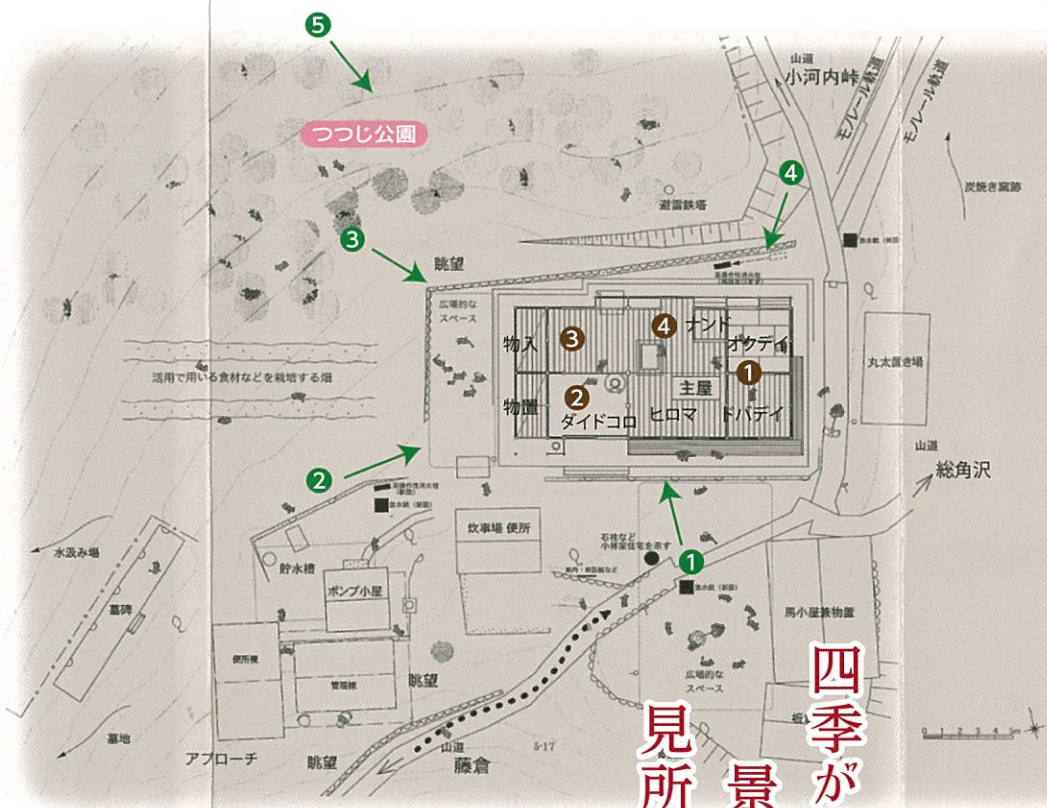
5
山道
小河内峠
モノレール軌道
モノレール軌道
つつじ公園
4
炭焼き窯跡
避雷鉄塔
3
眺望
広場的な
スペース
物入
3
4
ナンド
オクデイ
丸太置き場
1
主屋
活用で用いる食材などを栽培する畑
物置
2
ダイドコロ
ヒロマ
ドバデイ
山道
総角沢
2
水汲み場
炊事場 便所
石桂など
小林家住宅を示す
1
貯水槽
ポンプ小屋
墓碑
馬小屋兼物置
四季が
便所棟
管理棟
広場的な
スペース
眺望
見所
景
墓地
アプローチ
眺望
山道
藤倉